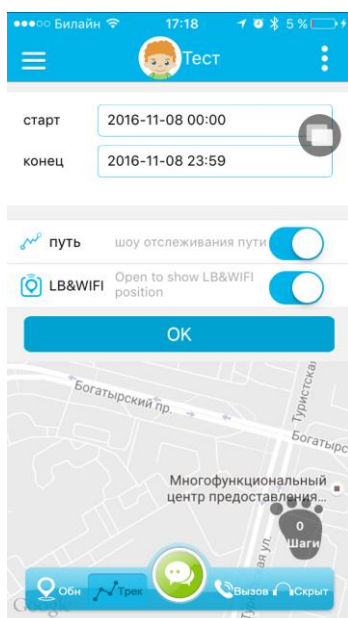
●●●○○ Билайн 17:18 5 %

Тест

старт 2016-11-08 00:00

конец 2016-11-08 23:59

путь шоу отслеживания пути

LB&WIFI Open to show LB&WIFI position

OK

Богатырский пр.

Туристская

Богатырс

Многофункциональный центр предоставления...

0 Шаги

Обн Трек Вызов Скрыт

Google